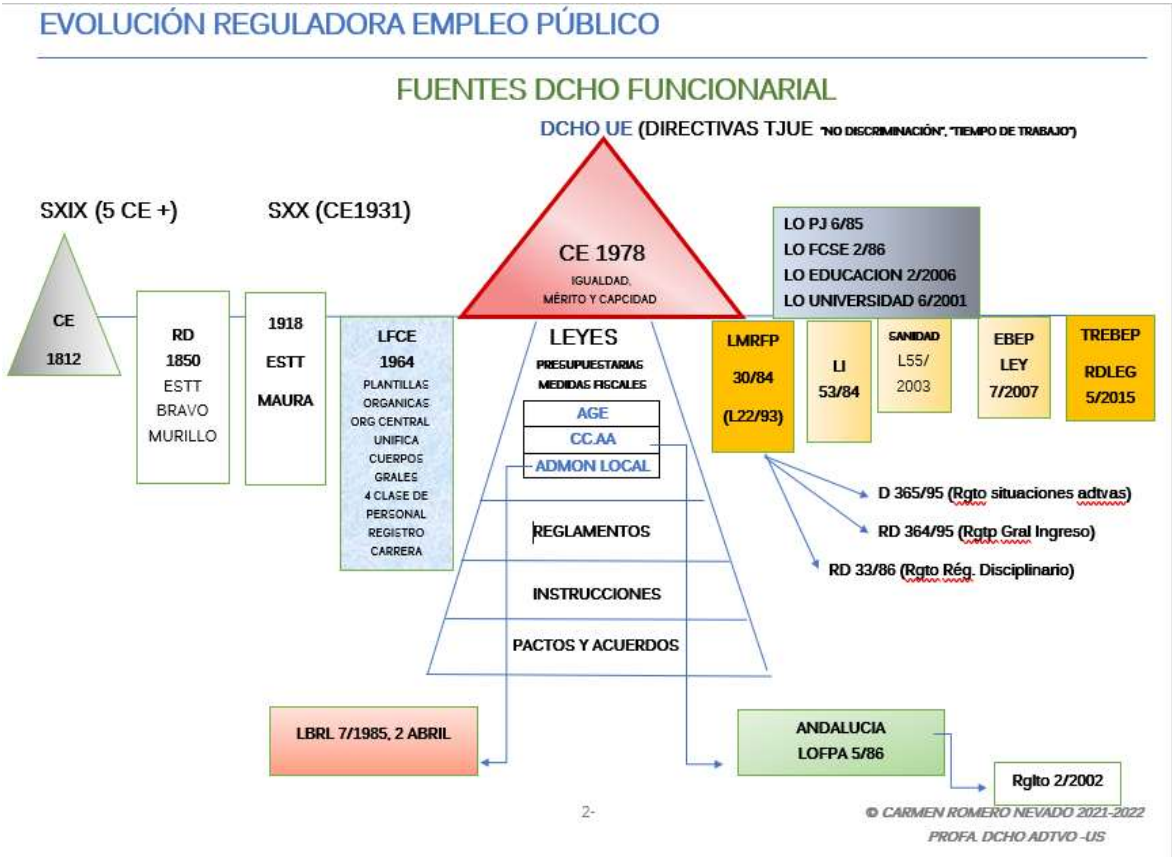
EVOLUCIÓN REGULADORA EMPLEO PÚBLICO

FUENTES DCHO FUNCIONARIAL

DCHO UE (DIRECTIVAS TJUE "NO DISCRIMINACIÓN", "TIEMPO DE TRABAJO")

SXIX (5 CE +)

SXX (CE1931)

CE 1812

RD 1850 ESTT BRAVO MURILLO

1918 ESTT MAURA

LFCE 1964 PLANTILLAS ORGANICAS ORG CENTRAL UNIFICA CUERPOS GRALES 4 CLASE DE PERSONAL REGISTRO CARRERA

CE 1978 IGUALDAD, MÉRITO Y CAPCIDAD

LEYES
PRESUPUESTARIAS
MEDIDAS FISCALES

AGE
CC.AA
ADMON LOCAL

REGLAMENTOS

INSTRUCCIONES

PACTOS Y ACUERDOS

LO PJ 6/85
LO FCSE 2/86
LO EDUCACION 2/2006
LO UNIVERSIDAD 6/2001

LMRFP 30/84 (L22/93)

LI 53/84

SANIDAD L55/ 2003

EBEP LEY 7/2007

TREBEP RDLEG 5/2015

D 365/95 (Rgto situaciones adtvas)

RD 364/95 (Rgtp Gral Ingreso)

RD 33/86 (Rgto Rég. Disciplinario)

LBRL 7/1985, 2 ABRIL

ANDALUCIA LOFPA 5/86

Rglto 2/2002

2-

© CARMEN ROMERO NEVADO 2021-2022
PROFA. DCHO ADTVO -US